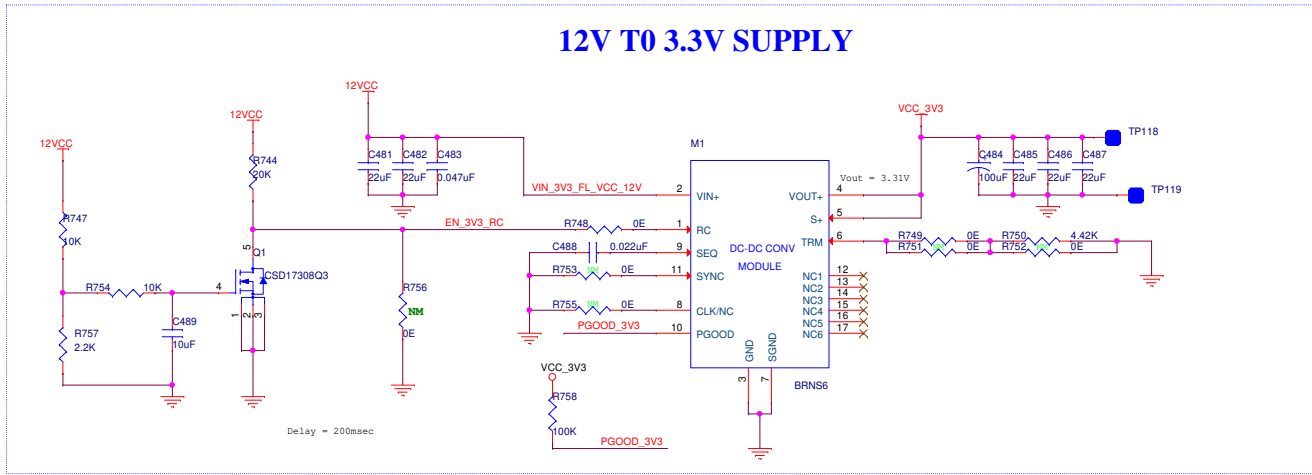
12V T0 3.3V SUPPLY

12VCC

12VCC

12VCC

C481 22uF
C482 22uF
C483 0.047uF

M1

VCC_3V3

TP118

C484 100uF
C485 22uF
C486 22uF
C487 22uF

TP119

Vout = 3.31V

R744 20K

R747 10K

VIN_3V3_FL_VCC_12V

EN_3V3_RC

2 VIN+
1 RC
9 SEQ
11 SYNC
8 CLK/NC
10 PGOOD

VOUT+ 4
S+ 5
TRM 6

DC-DC CONV MODULE

R748 0E
C488 0.022uF
R753 NM 0E
R755 NM 0E

PGOOD_3V3

R749 0E
R751 NM
R750 4.42K
R752 NM 0E

NC1 12
NC2 13
NC3 14
NC4 15
NC5 16
NC6 17

GND 3
SGND 7

BRNS6

5
Q1
CSD17308Q3

R754 10K
4

R756 NM 0E

1 2 3

R757 2.2K

C489 10uF

VCC_3V3

R758 100K

PGOOD_3V3

Delay = 200msec